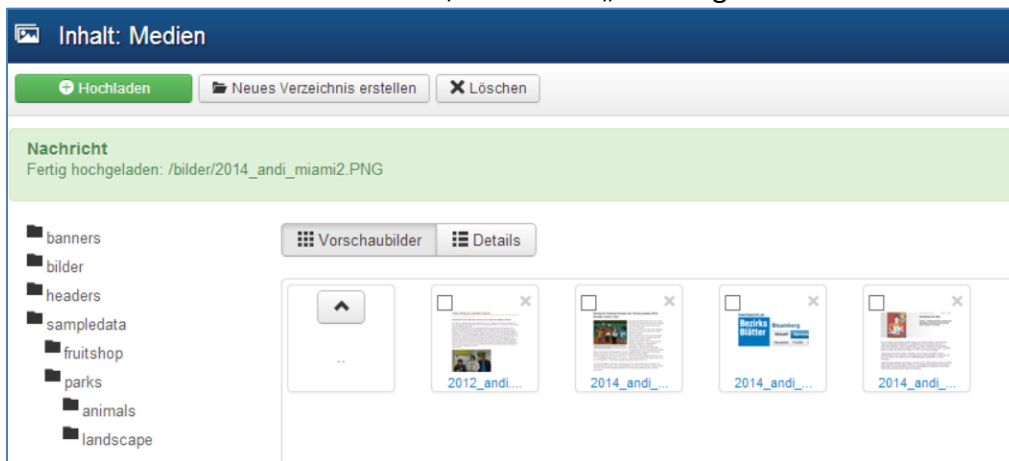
Inhalt: Medien

Hochladen | Neues Verzeichnis erstellen | Löschen

Nachricht
Fertig hochgeladen: /bilder/2014_andi_miami2.PNG

banners
bilder
headers
sampledata
fruitshop
parks
animals
landscape

Vorschaubilder | Details

..

2012_andi....

2014_andi_...

Bezirks Blätter

2014_andi_...

2014_andi_...